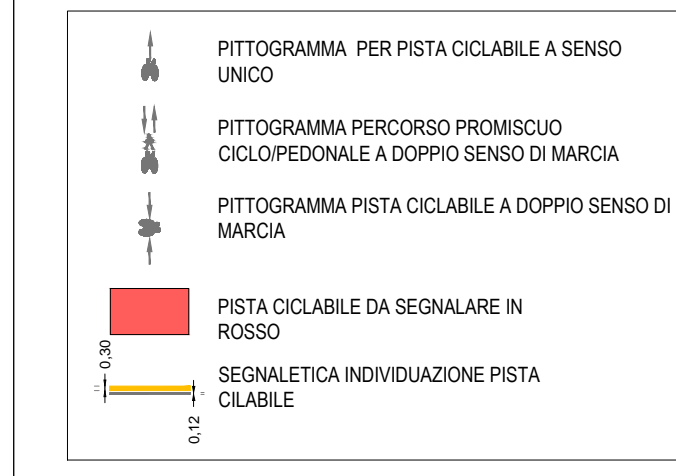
PITTOGRAMMA PER PISTA CICLABILE A SENSO UNICO

PITTOGRAMMA PERCORSO PROMISCUO CICLO/PEDONALE A DOPPIO SENSO DI MARCIA

PITTOGRAMMA PISTA CICLABILE A DOPPIO SENSO DI MARCIA

PISTA CICLABILE DA SEGNALARE IN ROSSO

0,30

SEGNALETICA INDIVIDUAZIONE PISTA CILABILE

0,12